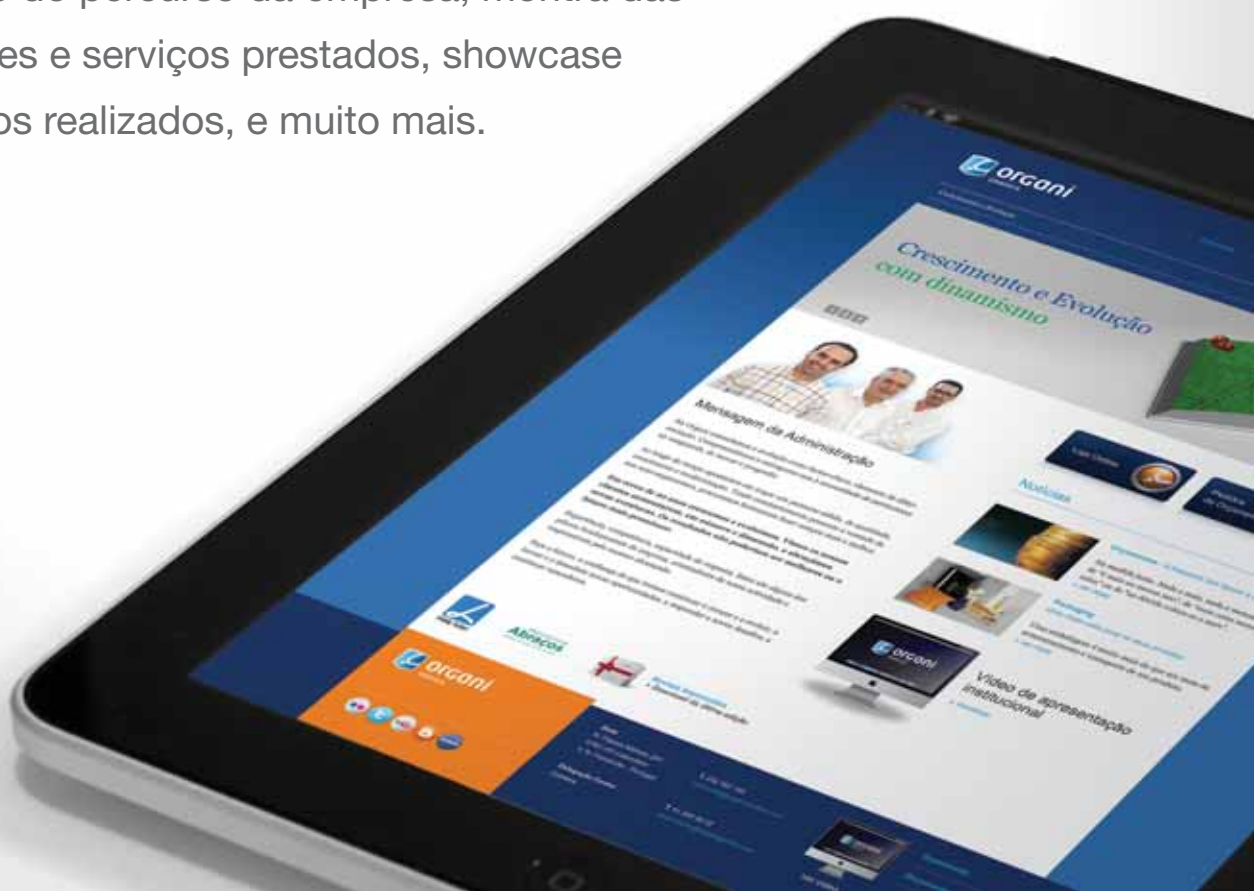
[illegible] do percurso da empresa, mostra das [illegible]es e serviços prestados, showcase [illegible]os realizados, e muito mais.

organi

Crescimento e Evolução com dinamismo

Mensagem da Administração

Notícias

Abraços

organi

Vídeo de apresentação institucional

organi